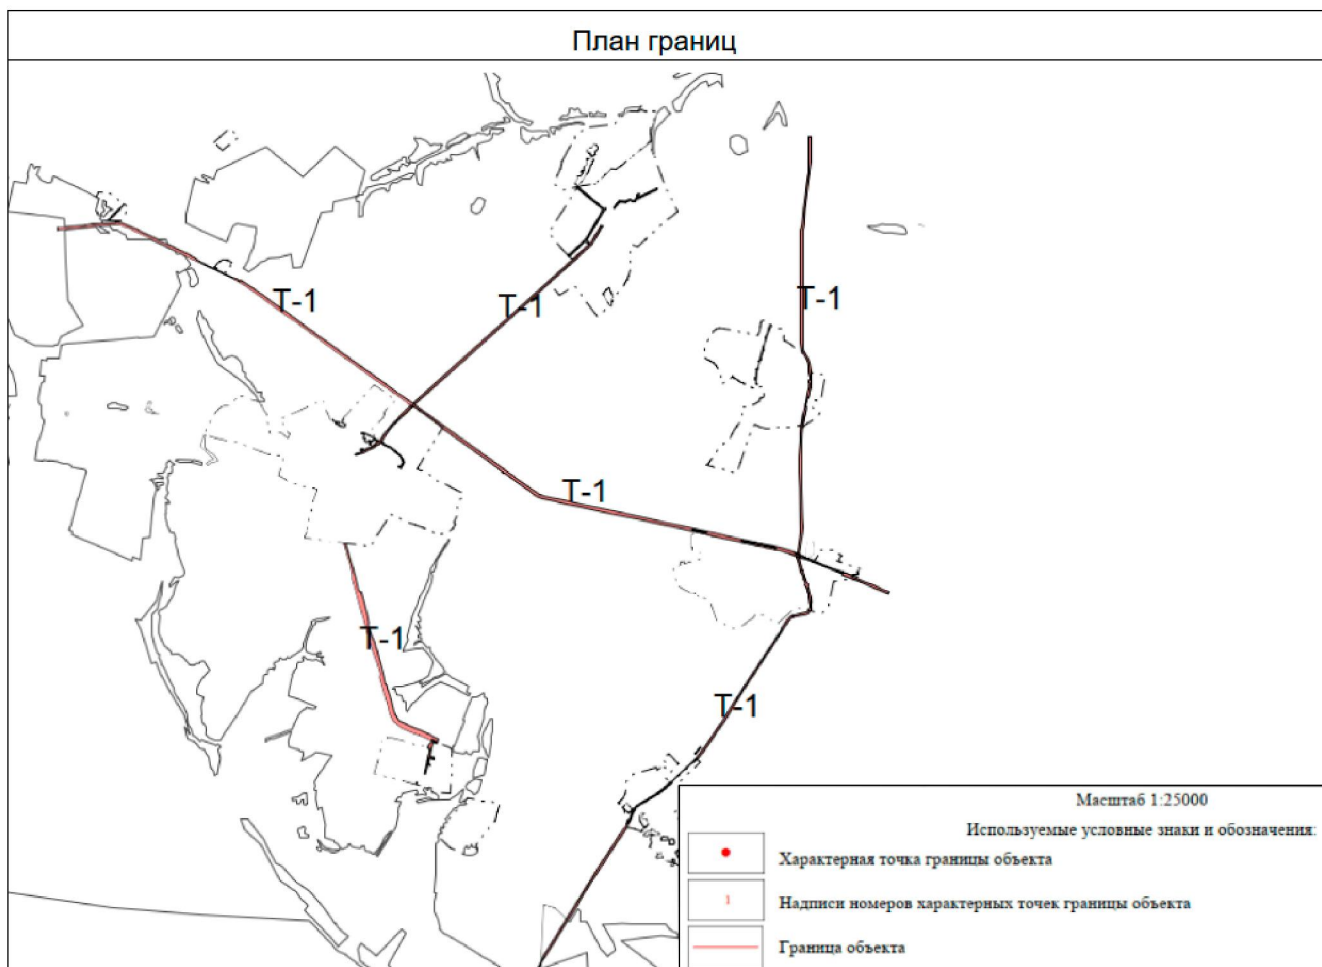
План границ

Т-1
Т-1
Т-1
Т-1
Т-1
Т-1

Масштаб 1:25000

Используемые условные знаки и обозначения:

| | |
|---|---|
| • | Характерная точка границы объекта |
| 1 | Надписи номеров характерных точек границы объекта |
| | Граница объекта |